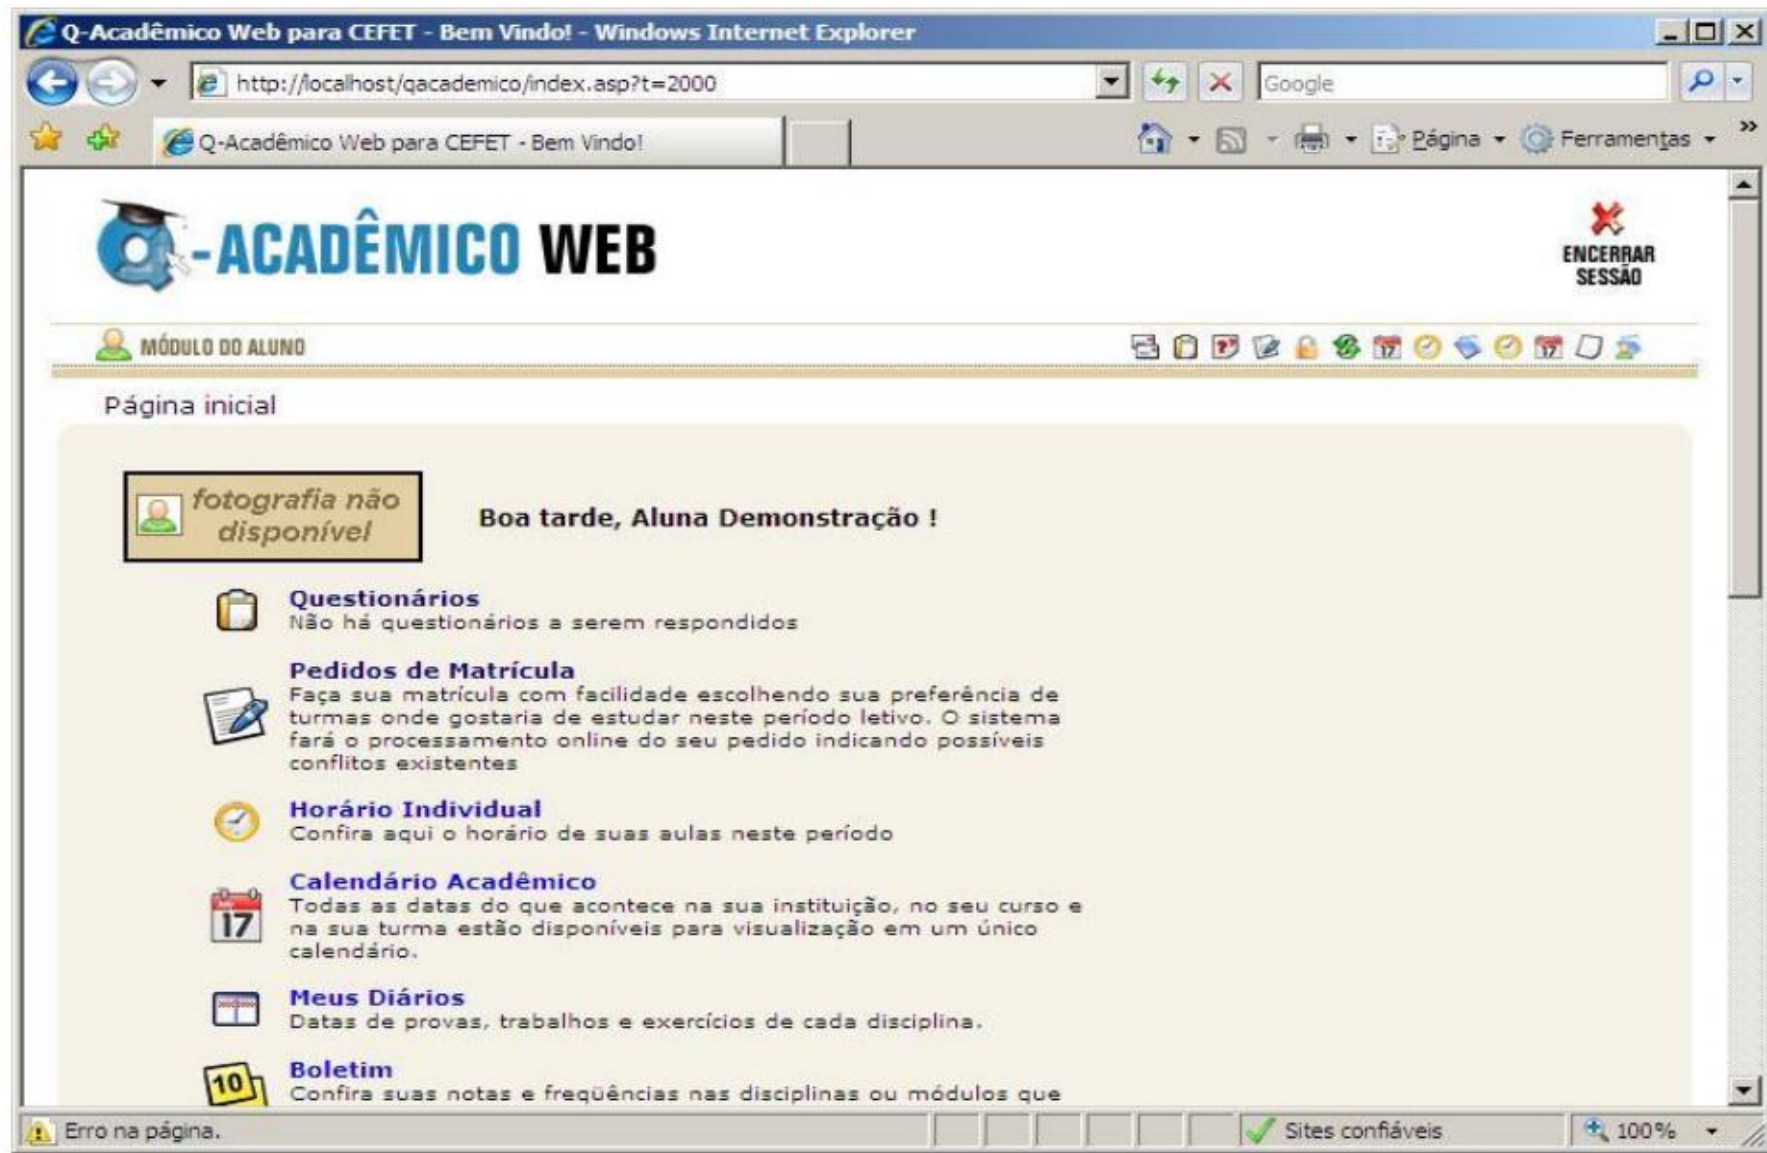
Q-Acadêmico Web para CEFET - Bem Vindo! - Windows Internet Explorer

http://localhost/qacademico/index.asp?t=2000

Google

Q-Acadêmico Web para CEFET - Bem Vindo!

Página Ferramentas

Q-ACADÊMICO WEB

ENCERRAR SESSÃO

MÓDULO DO ALUNO

Página inicial

fotografia não disponível

Boa tarde, Aluna Demonstração !

Questionários
Não há questionários a serem respondidos

Pedidos de Matrícula
Faça sua matrícula com facilidade escolhendo sua preferência de turmas onde gostaria de estudar neste período letivo. O sistema fará o processamento online do seu pedido indicando possíveis conflitos existentes

Horário Individual
Confira aqui o horário de suas aulas neste período

17

Calendário Acadêmico
Todas as datas do que acontece na sua instituição, no seu curso e na sua turma estão disponíveis para visualização em um único calendário.

Meus Diários
Datas de provas, trabalhos e exercícios de cada disciplina.

10

Boletim
Confira suas notas e freqüências nas disciplinas ou módulos que

Erro na página.

Sites confiáveis

100%